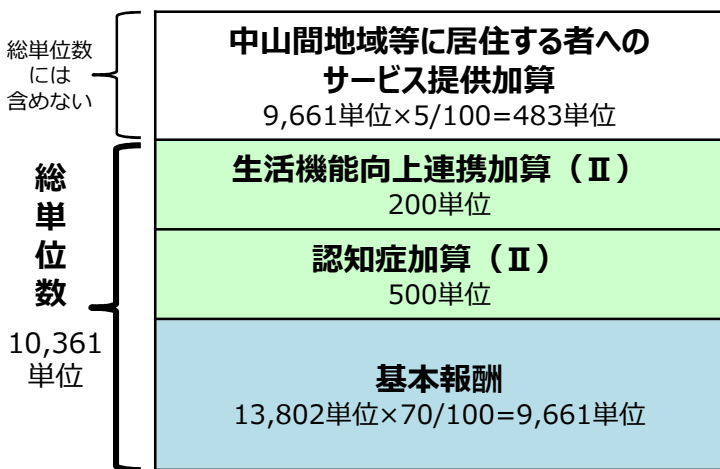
総単位数には含めない

中山間地域等に居住する者へのサービス提供加算
9,661単位×5/100=483単位

総単位数

10,361単位

生活機能向上連携加算（Ⅱ）
200単位

認知症加算（Ⅱ）
500単位

基本報酬
13,802単位×70/100=9,661単位